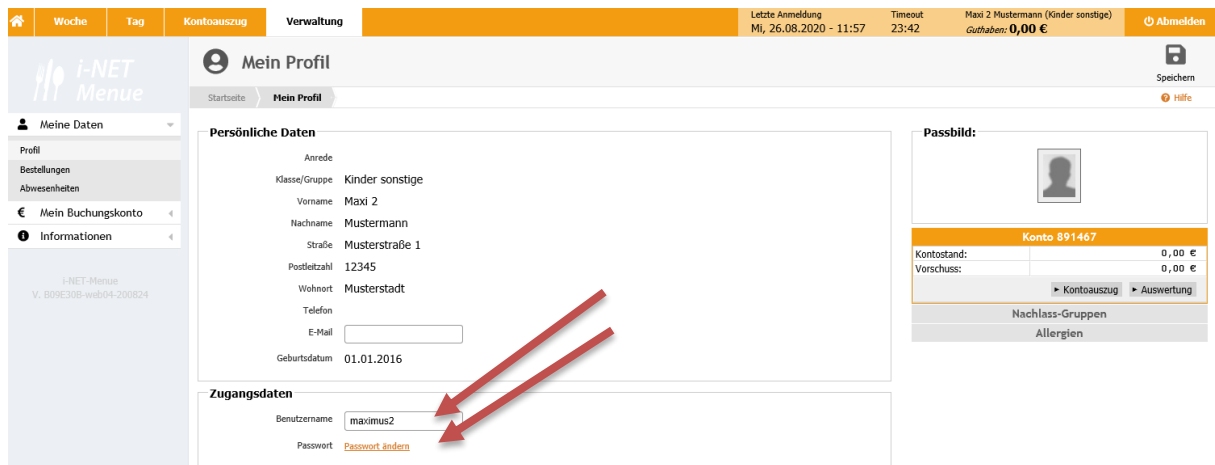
Woche | Tag | Kontoauszug | Verwaltung

Letzte Anmeldung
Mi, 26.08.2020 - 11:57

Timeout
23:42

Maxi 2 Mustermann (Kinder sonstige)
Guthaben: 0,00 €

Abmelden

i-NET Menue

Meine Daten
Profil
Bestellungen
Abwesenheiten
€ Mein Buchungskonto
Informationen

i-NET-Menue
V. B09E30B-web04-200824

Mein Profil

Speichern

Startseite | Mein Profil

Hilfe

Persönliche Daten

| | |
|---|---|
| Anrede | |
| Klasse/Gruppe | Kinder sonstige |
| Vorname | Maxi 2 |
| Nachname | Mustermann |
| Straße | Musterstraße 1 |
| Postleitzahl | 12345 |
| Wohnort | Musterstadt |
| Telefon | |
| E-Mail | |
| Geburtsdatum | 01.01.2016 |

Zugangsdaten

Benutzername maximus2
Passwort Passwort ändern

Passbild:

Konto 891467

| | |
|---|---|
| Kontostand: | 0,00 € |
| Vorschuss: | 0,00 € |

► Kontoauszug ► Auswertung

Nachlass-Gruppen
Allergien